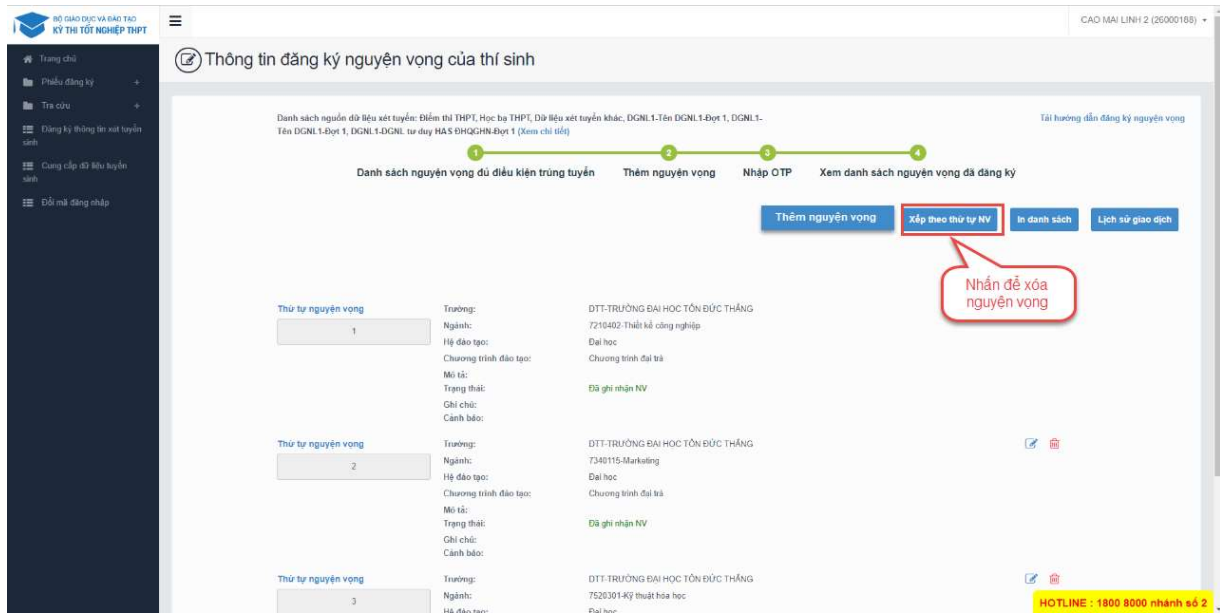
BỘ GIÁO DỤC VÀ ĐÀO TẠO
KỲ THI TỐT NGHIỆP THPT

CAO MAI LINH 2 (26000188)

Trang chủ
Phiếu đăng ký +
Tra cứu +
Đăng ký thông tin xét tuyển sinh
Cung cấp dữ liệu tuyển sinh
Đổi mã đăng nhập

Thông tin đăng ký nguyện vọng của thí sinh

Danh sách nguồn dữ liệu xét tuyển: Điểm thi THPT, Học bạ THPT, Dữ liệu xét tuyển khác, DGNL1-Tên DGNL1-Đợt 1, DGNL1-Tên DGNL1-Đợt 1, DGNL1-DGNL tư duy HAS ĐHQGHN-Đợt 1 (Xem chi tiết)

Tải hướng dẫn đăng ký nguyện vọng

1 Danh sách nguyện vọng đủ điều kiện trúng tuyển
2 Thêm nguyện vọng
3 Nhập OTP
4 Xem danh sách nguyện vọng đã đăng ký

Thêm nguyện vọng
Xếp theo thứ tự NV
In danh sách
Lịch sử giao dịch

Nhấn để xóa nguyện vọng

Thứ tự nguyện vọng
1
Trường: DTT-TRƯỜNG ĐẠI HỌC TÔN ĐỨC THẮNG
Ngành: 7210402-Thiết kế công nghiệp
Hệ đào tạo: Đại học
Chương trình đào tạo: Chương trình đại trà
Mô tả:
Trạng thái: Đã ghi nhận NV
Ghi chú:
Cảnh báo:

Thứ tự nguyện vọng
2
Trường: DTT-TRƯỜNG ĐẠI HỌC TÔN ĐỨC THẮNG
Ngành: 7340115-Marketing
Hệ đào tạo: Đại học
Chương trình đào tạo: Chương trình đại trà
Mô tả:
Trạng thái: Đã ghi nhận NV
Ghi chú:
Cảnh báo:

Thứ tự nguyện vọng
3
Trường: DTT-TRƯỜNG ĐẠI HỌC TÔN ĐỨC THẮNG
Ngành: 7520301-Kỹ thuật hóa học
Hệ đào tạo: Đại học

HOTLINE : 1800 8000 nhánh số 2